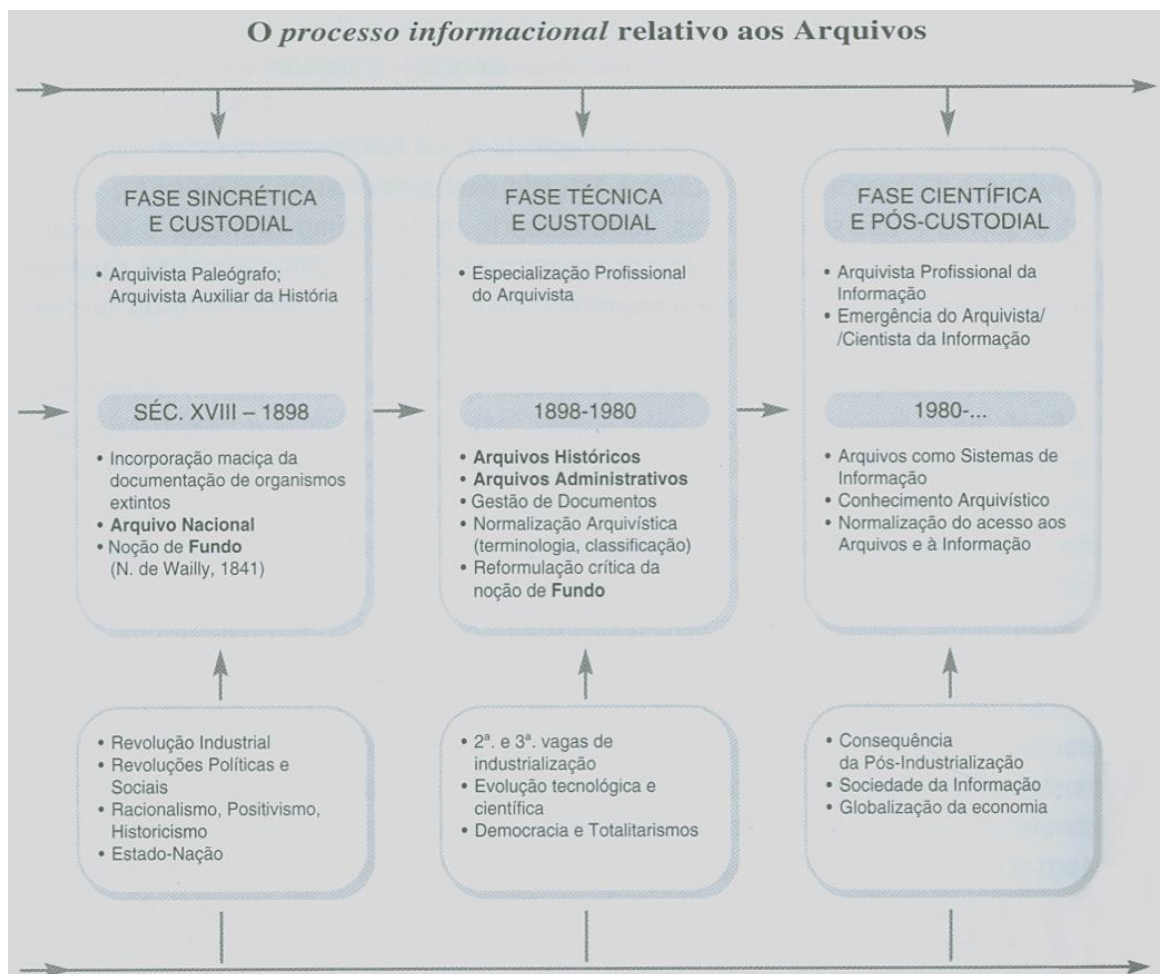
O *processo informacional* relativo aos Arquivos

FASE SINCRÉTICA E CUSTODIAL

• Arquivista Paleógrafo; Arquivista Auxiliar da História

SÉC. XVIII – 1898

• Incorporação maciça da documentação de organismos extintos
• **Arquivo Nacional**
• Noção de **Fundo** (N. de Wailly, 1841)

• Revolução Industrial
• Revoluções Políticas e Sociais
• Racionalismo, Positivismo, Historicismo
• Estado-Nação

FASE TÉCNICA E CUSTODIAL

• Especialização Profissional do Arquivista

1898-1980

• **Arquivos Históricos**
• **Arquivos Administrativos**
• Gestão de Documentos
• Normalização Arquivística (terminologia, classificação)
• Reformulação crítica da noção de **Fundo**

• 2ª. e 3ª. vagas de industrialização
• Evolução tecnológica e científica
• Democracia e Totalitarismos

FASE CIENTÍFICA E PÓS-CUSTODIAL

• Arquivista Profissional da Informação
• Emergência do Arquivista/ /Cientista da Informação

1980-...

• Arquivos como Sistemas de Informação
• Conhecimento Arquivístico
• Normalização do acesso aos Arquivos e à Informação

• Consequência da Pós-Industrialização
• Sociedade da Informação
• Globalização da economia